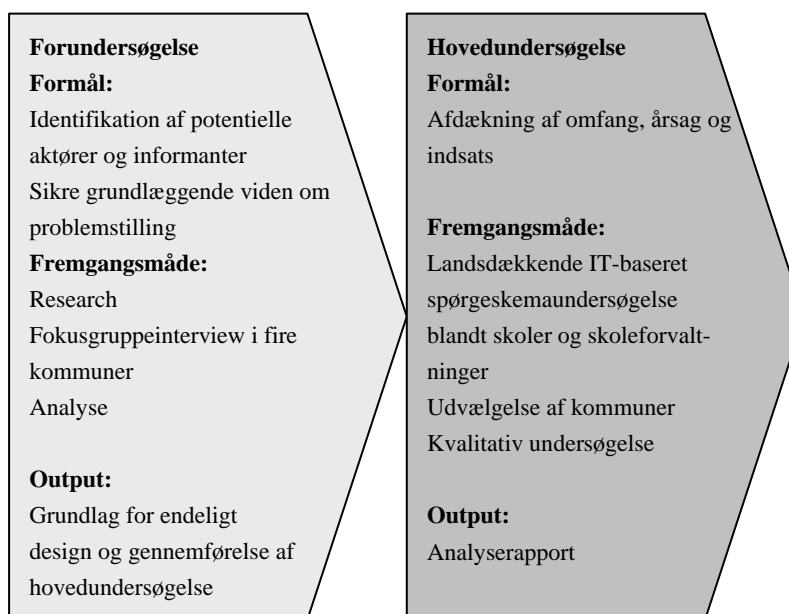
**Forundersøgelse**
**Formål:**
Identifikation af potentielle aktører og informanter
Sikre grundlæggende viden om problemstilling
**Fremgangsmåde:**
Research
Fokusgruppeinterview i fire kommuner
Analyse

**Output:**
Grundlag for endeligt design og gennemførelse af hovedundersøgelse

**Hovedundersøgelse**
**Formål:**
Afdækning af omfang, årsag og indsats

**Fremgangsmåde:**
Landsdækkende IT-baseret spørgeskemaundersøgelse blandt skoler og skoleforvaltninger
Udvælgelse af kommuner
Kvalitativ undersøgelse

**Output:**
Analyserapport